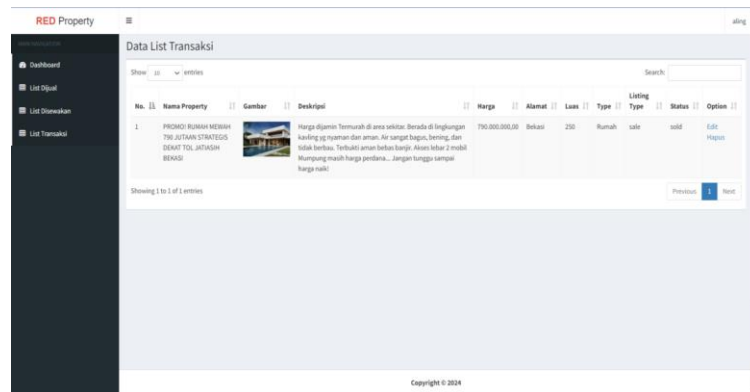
RED Property

≡

aling

MAIN NAVIGATION

Dashboard

List Dijual

List Disewakan

List Transaksi

Data List Transaksi

Show 10 entries

Search:

| No. | Nama Property | Gambar | Deskripsi | Harga | Alamat | Luas | Type | Listing Type | Status | Option |
|---|---|---|---|---|---|---|---|---|---|---|
| 1 | PROMO! RUMAH MEWAH 790 JUTAAN STRATEGIS DEKAT TOL JATIASIH BEKASI | | Harga dijamin Termurah di area sekitar. Berada di lingkungan kavling yg nyaman dan aman. Air sangat bagus, bening, dan tidak berbau. Terbukti aman bebas banjir. Akses lebar 2 mobil Mumpung masih harga perdana... Jangan tunggu sampai harga naik! | 790.000.000,00 | Bekasi | 250 | Rumah | sale | sold | Edit Hapus |

Showing 1 to 1 of 1 entries

Previous 1 Next

Copyright © 2024